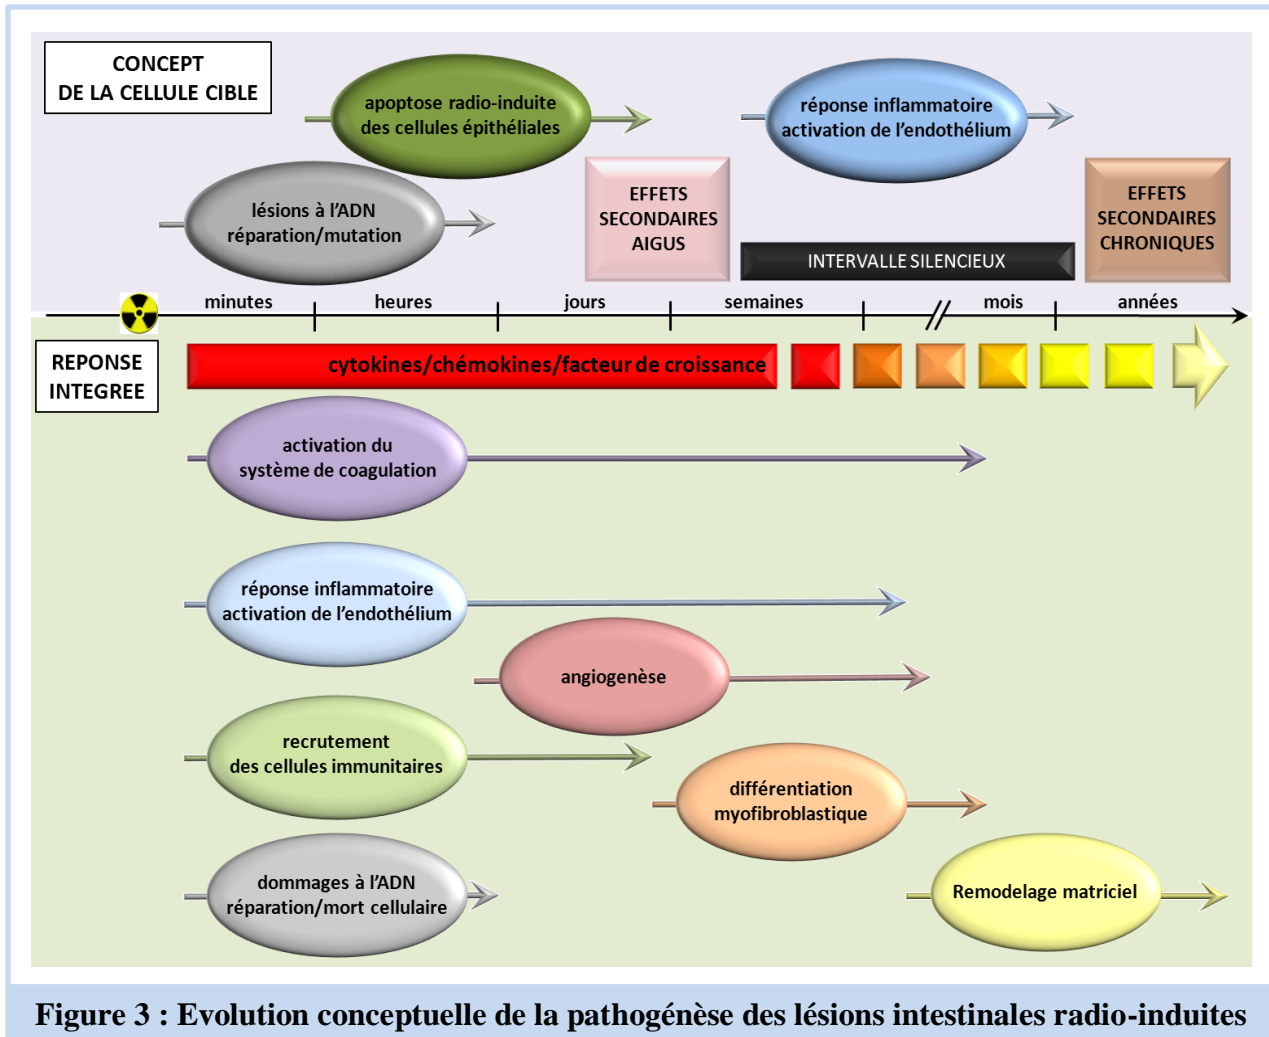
CONCEPT
DE LA CELLULE CIBLE

apoptose radio-induite
des cellules épithéliales

réponse inflammatoire
activation de l'endothélium

lésions à l'ADN
réparation/mutation

EFFETS
SECONDAIRES
AIGUS

EFFETS
SECONDAIRES
CHRONIQUES

INTERVALLE SILENCIEUX

minutes heures jours semaines mois années

REPONSE
INTEGREE

cytokines/chémokines/facteur de croissance

activation du
système de coagulation

réponse inflammatoire
activation de l'endothélium

angiogenèse

recrutement
des cellules immunitaires

différentiation
myofibroblastique

dommages à l'ADN
réparation/mort cellulaire

Remodelage matriciel

Figure 3 : Evolution conceptuelle de la pathogénèse des lésions intestinales radio-induites